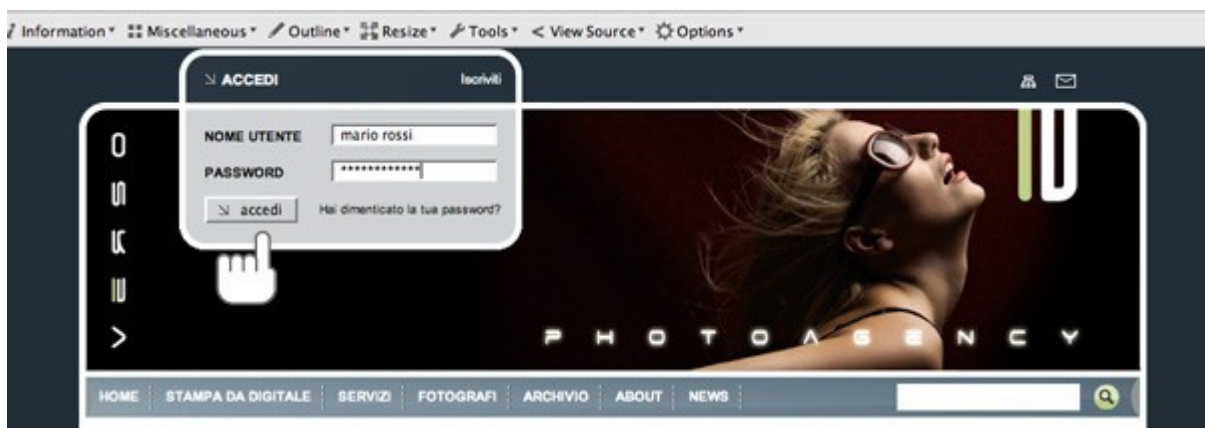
Information ▾ Miscellaneous ▾ Outline ▾ Resize ▾ Tools ▾ < View Source ▾ Options ▾

ACCEDI
Iscriviti

NOME UTENTE mario rossi
PASSWORD ************
accedi
Hai dimenticato la tua password?

PHOTOAGENCY

HOME
STAMPA DA DIGITALE
SERVIZI
FOTOGRAFI
ARCHIVIO
ABOUT
NEWS